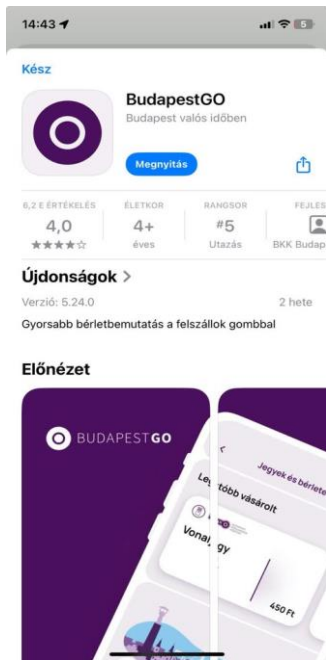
14:43

Kész

BudapestGO
Budapest valós időben

Megnyitás

6,2 E ÉRTÉKELÉS
4,0
★★★★☆

ÉLETKOR
4+
éves

RANGSOR
#5
Utazás

FEJLES
BKK Budap

Újdonságok >
Verzió: 5.24.0
2 hete
Gyorsabb bérletbemutatás a felszállok gombbal

Előnézet

BUDAPESTGO

Jegyek és bérlete
Legtöbb vásárolt
Vonaljegy
450 Ft